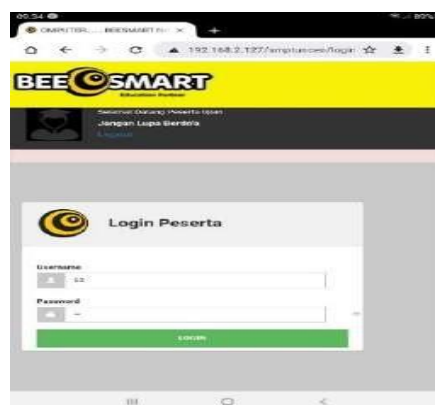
05.34 ⚙ 80%

OMPUTER... BEESMART N ✕ +

192.168.2.127/smptuscoes/login

BEE SMART
Education Partner

Selamat Datang Peserta Ujian
Jangan Lupa Berdo'a
Logout

Login Peserta

Username
13

Password
--

LOGIN